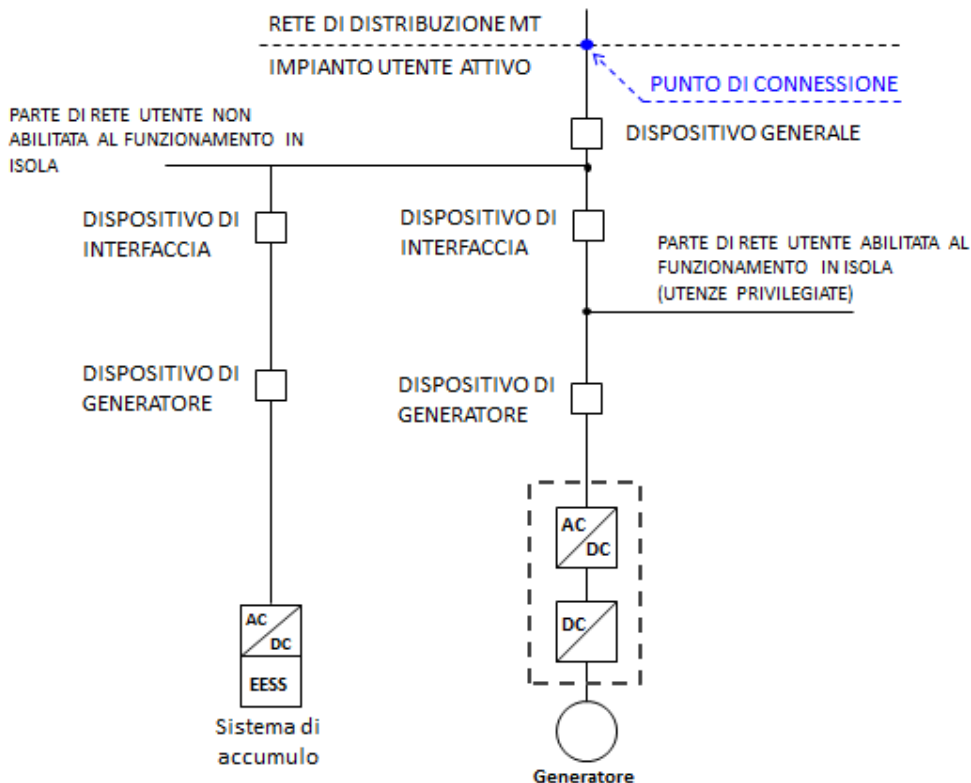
RETE DI DISTRIBUZIONE MT

IMPIANTO UTENTE ATTIVO

PUNTO DI CONNESSIONE

PARTE DI RETE UTENTE NON ABILITATA AL FUNZIONAMENTO IN ISOLA

DISPOSITIVO GENERALE

DISPOSITIVO DI INTERFACCIA

DISPOSITIVO DI INTERFACCIA

PARTE DI RETE UTENTE ABILITATA AL FUNZIONAMENTO IN ISOLA (UTENZE PRIVILEGIATE)

DISPOSITIVO DI GENERATORE

DISPOSITIVO DI GENERATORE

AC DC

DC

AC DC

EESS

Sistema di accumulo

Generatore